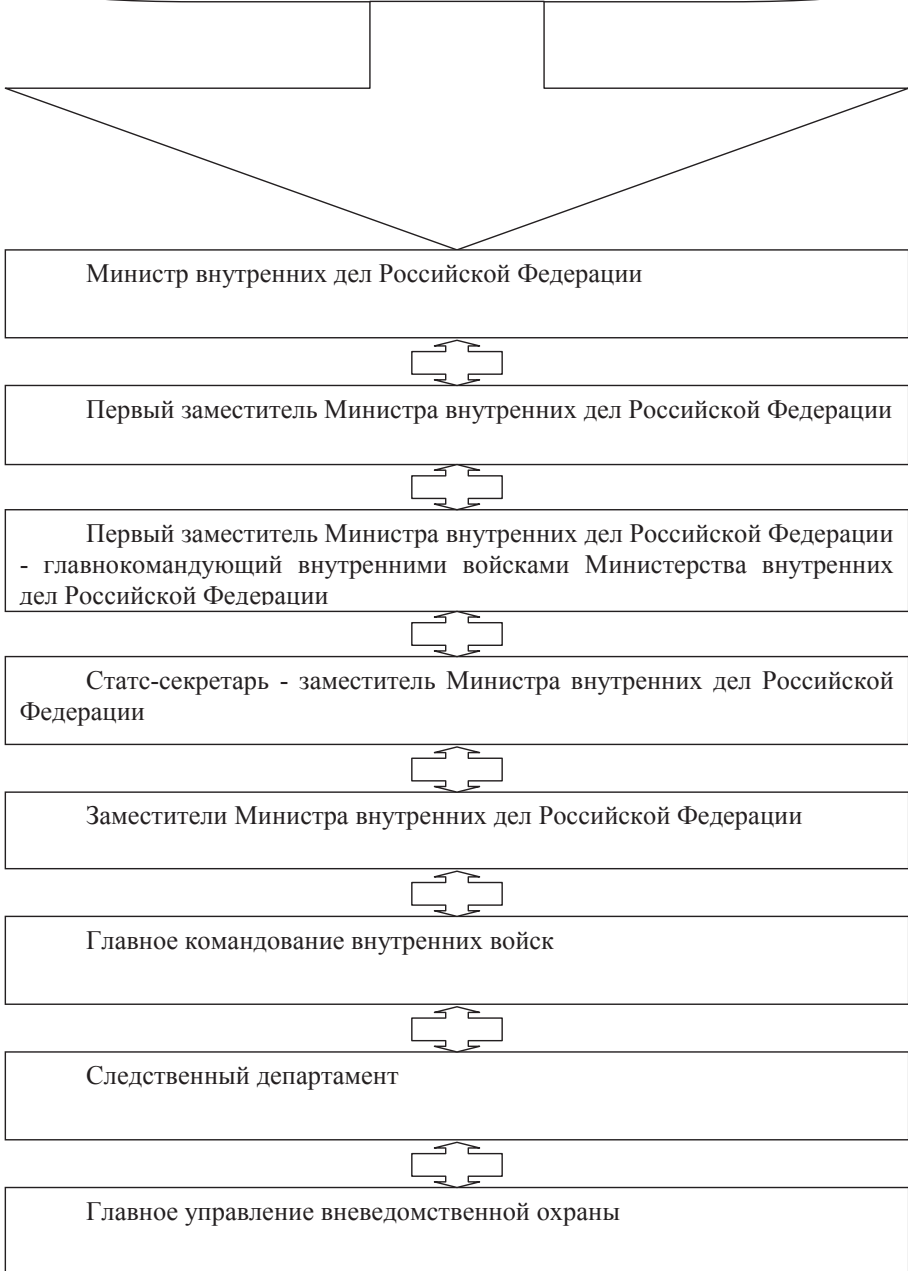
Министр внутренних дел Российской Федерации

Первый заместитель Министра внутренних дел Российской Федерации

Первый заместитель Министра внутренних дел Российской Федерации - главнокомандующий внутренними войсками Министерства внутренних дел Российской Федерации

Статс-секретарь - заместитель Министра внутренних дел Российской Федерации

Заместители Министра внутренних дел Российской Федерации

Главное командование внутренних войск

Следственный департамент

Главное управление вневедомственной охраны